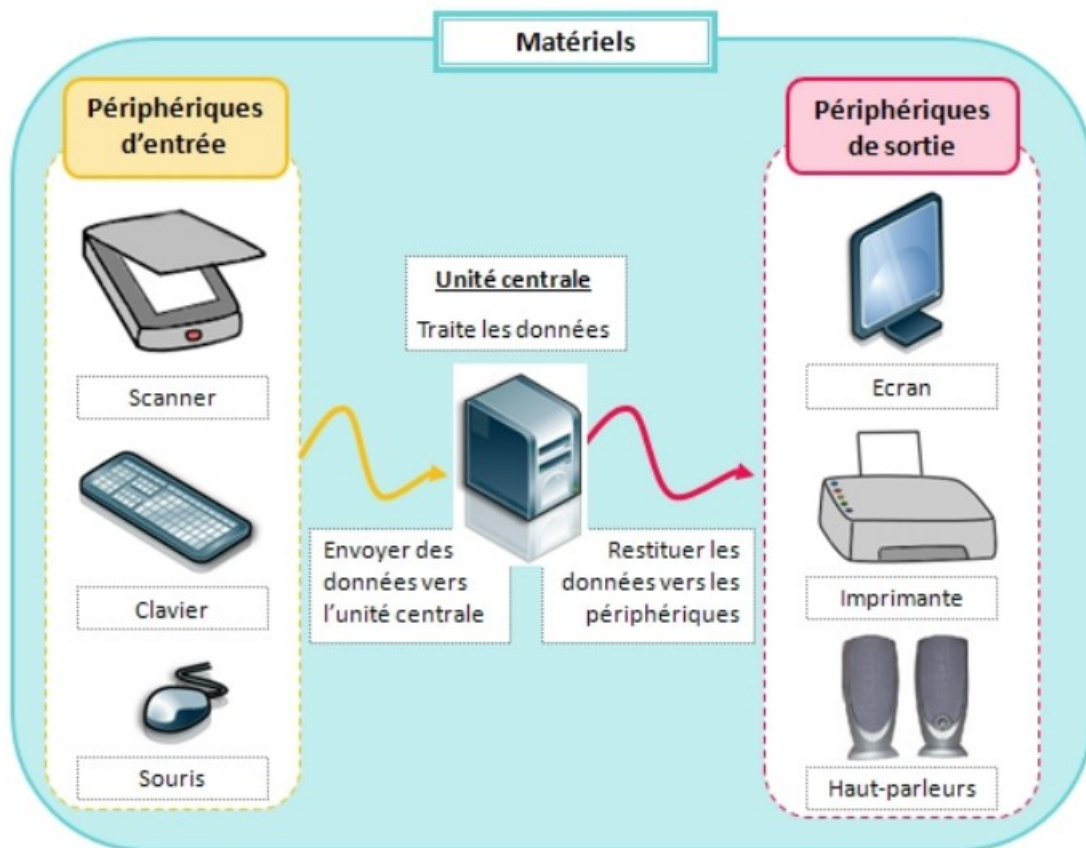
Matériels

Périphériques d'entrée

Scanner

Clavier

Souris

Unité centrale

Traite les données

Envoyer des données vers l'unité centrale

Restituer les données vers les périphériques

Périphériques de sortie

Ecran

Imprimante

Haut-parleurs